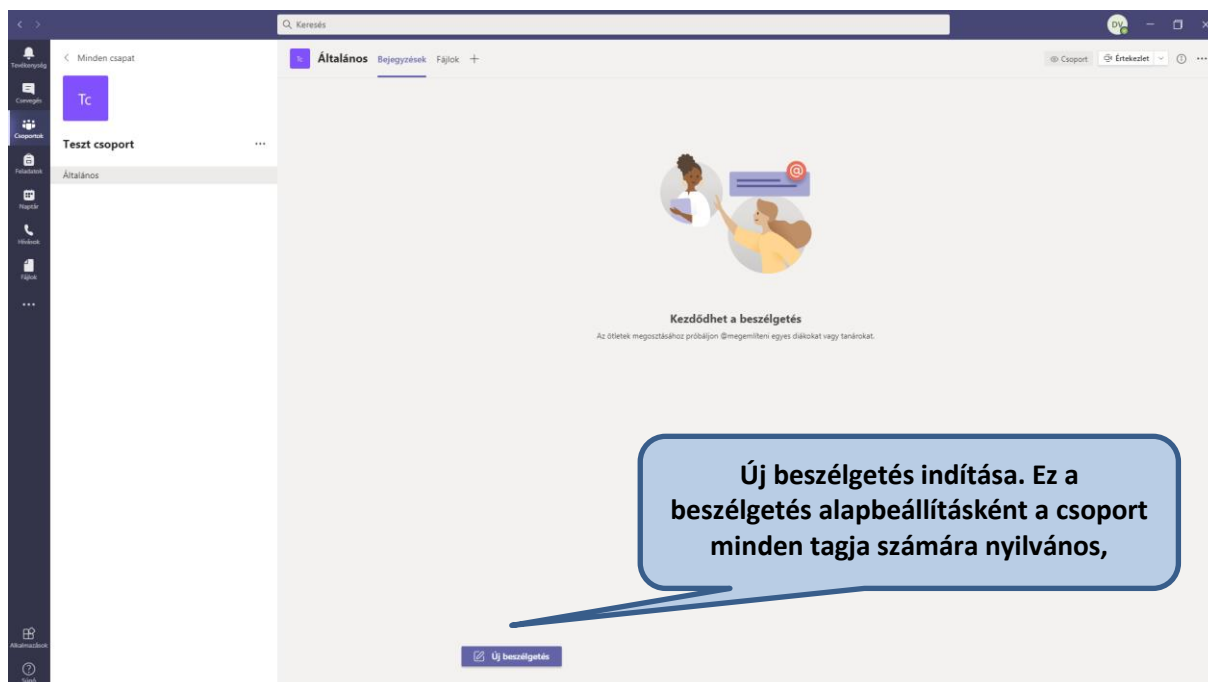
Keresés

DV

Tevékenység

Csevegés

Csoportok

Feladatok

Naptár

Hívások

Fájlok

...

Alkalmazások

Súgó

Minden csapat

Tc

Teszt csoport

...

Általános

Tc

Általános Bejegyzések Fájlok +

Csoport Értekezlet

Kezdődhet a beszélgetés

Az ötletek megosztásához próbáljon @megemlíteni egyes diákokat vagy tanárokat.

Új beszélgetés indítása. Ez a beszélgetés alapbeállításként a csoport minden tagja számára nyilvános,

Új beszélgetés